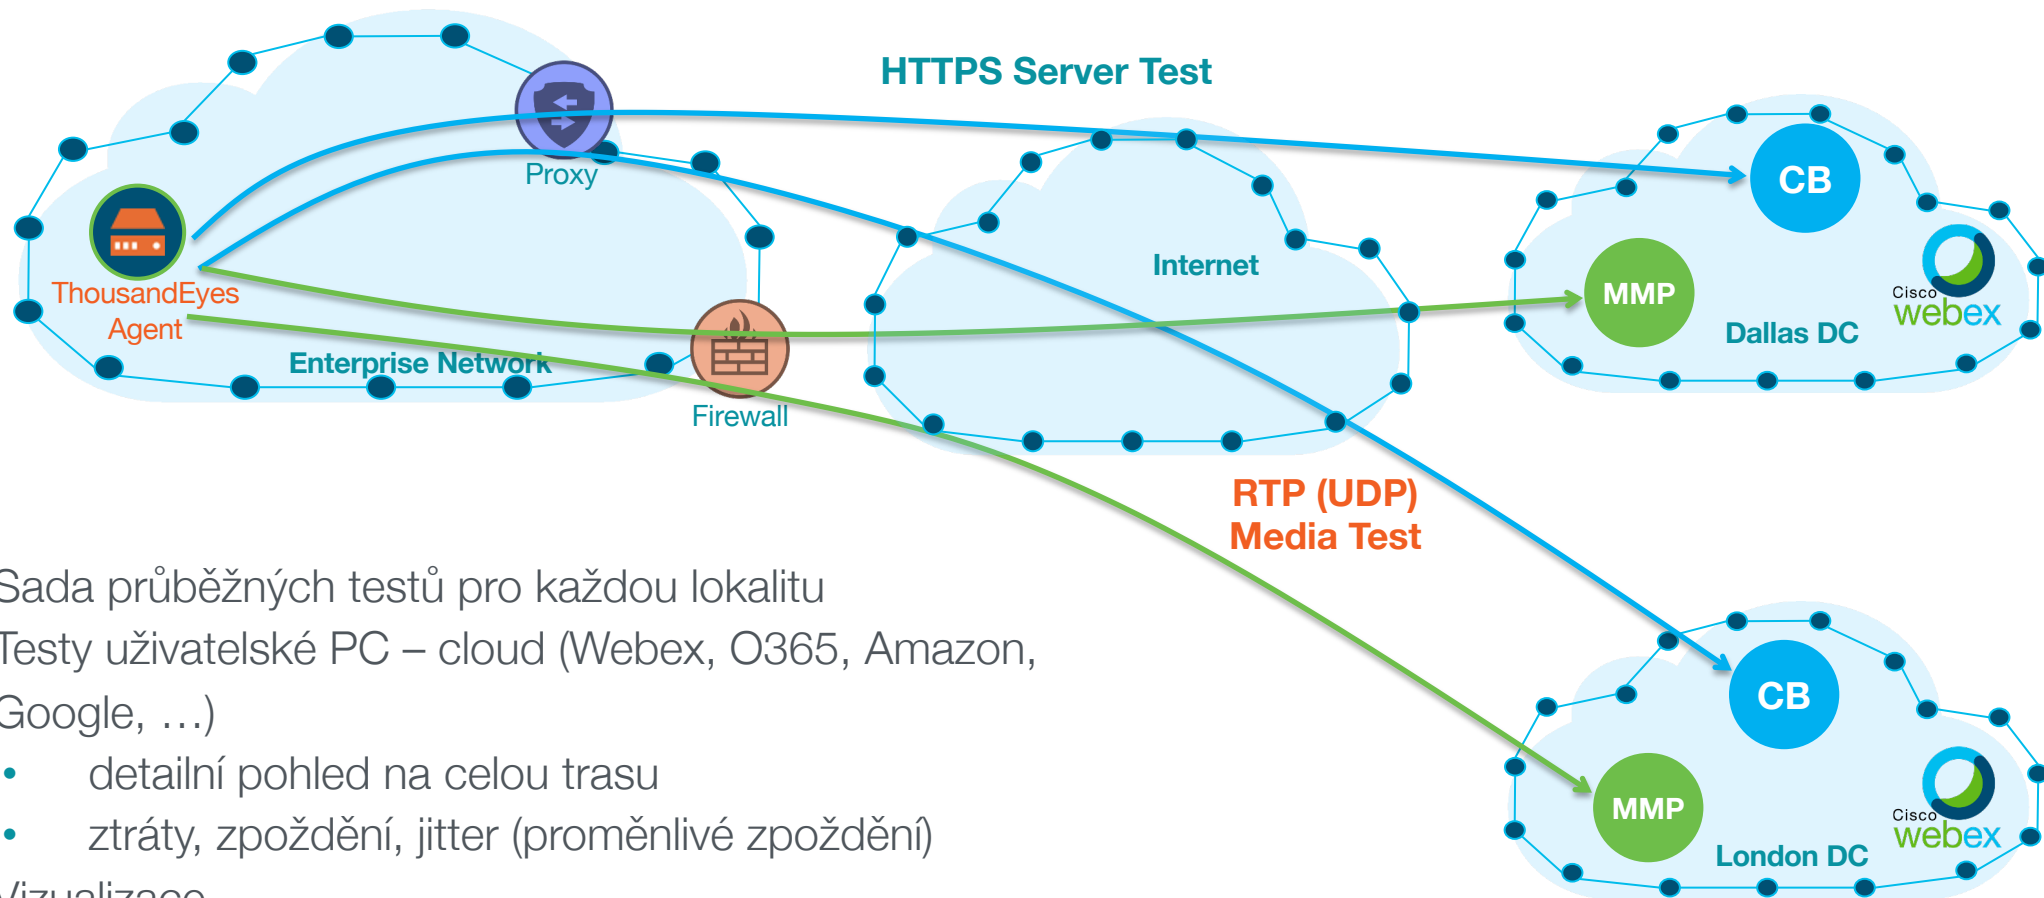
HTTPS Server Test

Proxy

ThousandEyes Agent

Enterprise Network

Firewall

Internet

CB

MMP

Dallas DC

Cisco webex

RTP (UDP) Media Test

CB

MMP

London DC

Cisco webex

Sada průběžných testů pro každou lokalitu

Testy uživatelské PC – cloud (Webex, O365, Amazon, Google, …)

• detailní pohled na celou trasu

• ztráty, zpoždění, jitter (proměnlivé zpoždění)

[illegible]